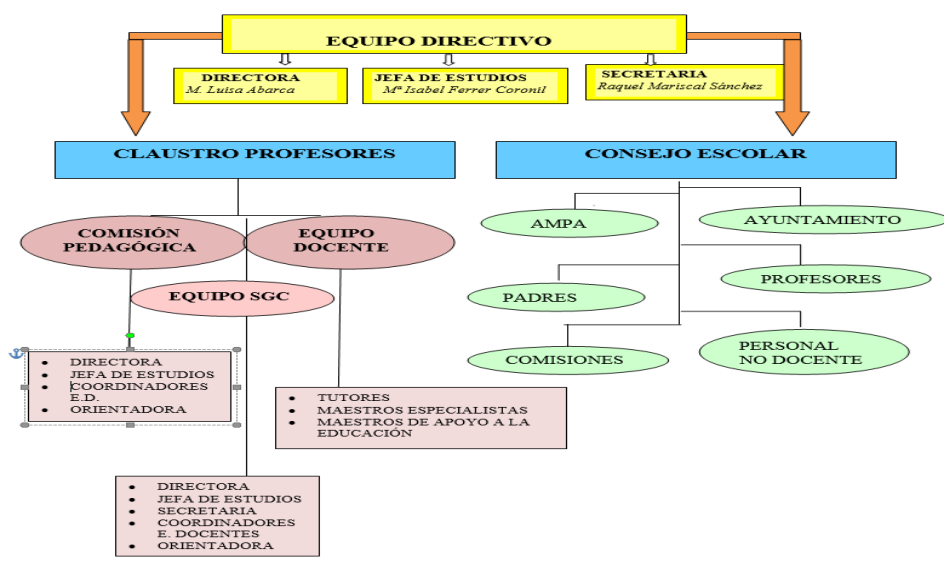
EQUIPO DIRECTIVO

DIRECTORA
M. Luisa Abarca

JEFA DE ESTUDIOS
Mª Isabel Ferrer Coronil

SECRETARIA
Raquel Mariscal Sánchez

CLAUSTRO PROFESORES

CONSEJO ESCOLAR

COMISIÓN PEDAGÓGICA

EQUIPO DOCENTE

EQUIPO SGC

- DIRECTORA
- JEFA DE ESTUDIOS
- COORDINADORES E.D.
- ORIENTADORA

- TUTORES
- MAESTROS ESPECIALISTAS
- MAESTROS DE APOYO A LA EDUCACIÓN

- DIRECTORA
- JEFA DE ESTUDIOS
- SECRETARIA
- COORDINADORES E. DOCENTES
- ORIENTADORA

AMPA

AYUNTAMIENTO

PROFESORES

PADRES

COMISIONES

PERSONAL NO DOCENTE